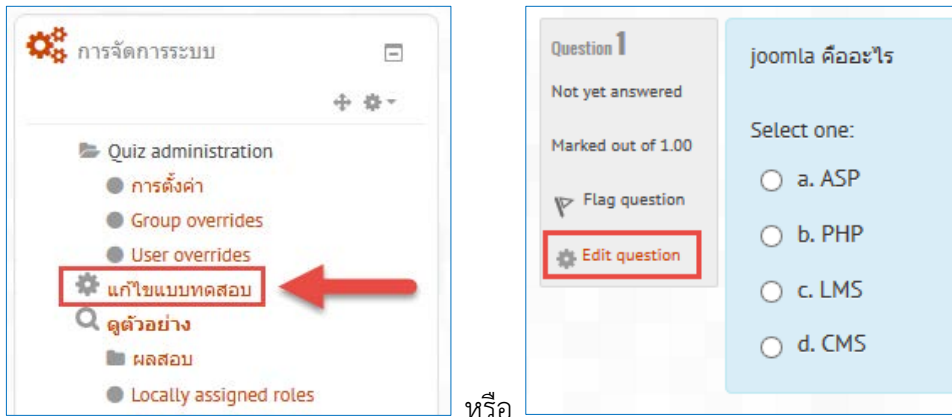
การจัดการระบบ

Quiz administration

การตั้งค่า

Group overrides

User overrides

แก้ไขแบบทดสอบ

ดูตัวอย่าง

ผลสอบ

Locally assigned roles

หรือ

Question 1

Not yet answered

Marked out of 1.00

Flag question

Edit question

joomla คืออะไร

Select one:

a. ASP

b. PHP

c. LMS

d. CMS